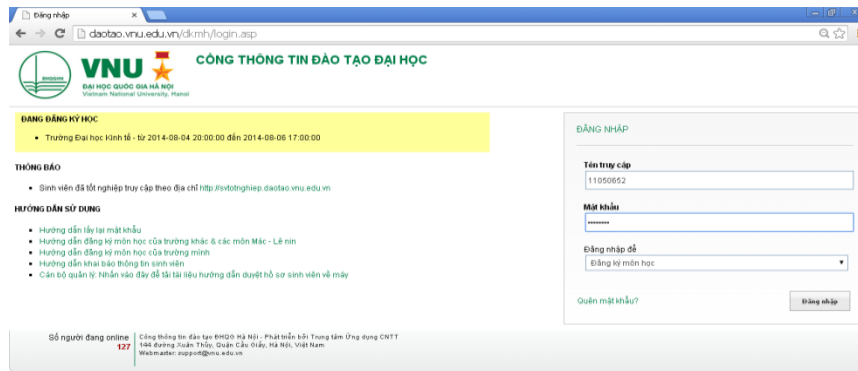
Đăng nhập ×

daotao.vnu.edu.vn/dkmh/login.asp

VNU
ĐẠI HỌC QUỐC GIA HÀ NỘI
Vietnam National University, Hanoi

CỔNG THÔNG TIN ĐÀO TẠO ĐẠI HỌC

ĐANG ĐĂNG KÝ HỌC
• Trường Đại học Kinh tế - từ 2014-08-04 20:00:00 đến 2014-08-06 17:00:00

THÔNG BÁO
• Sinh viên đã tốt nghiệp truy cập theo địa chỉ http://svtotnghiep.daotao.vnu.edu.vn

HƯỚNG DẪN SỬ DỤNG
• Hướng dẫn lấy lại mật khẩu
• Hướng dẫn đăng ký môn học của trường khác & các môn Mác - Lê nin
• Hướng dẫn đăng ký môn học của trường mình
• Hướng dẫn khai báo thông tin sinh viên
• Cán bộ quản lý: Nhấn vào đây để tải tài liệu hướng dẫn duyệt hồ sơ sinh viên về máy

ĐĂNG NHẬP
Tên truy cập
11050652
Mật khẩu
••••••••
Đăng nhập để
Đăng ký môn học
Quên mật khẩu?
Đăng nhập

Số người đang online 127
Cổng thông tin đào tạo ĐHQG Hà Nội - Phát triển bởi Trung tâm Ứng dụng CNTT
144 đường Xuân Thủy, Quận Cầu Giấy, Hà Nội, Việt Nam
Webmaster: support@vnu.edu.vn